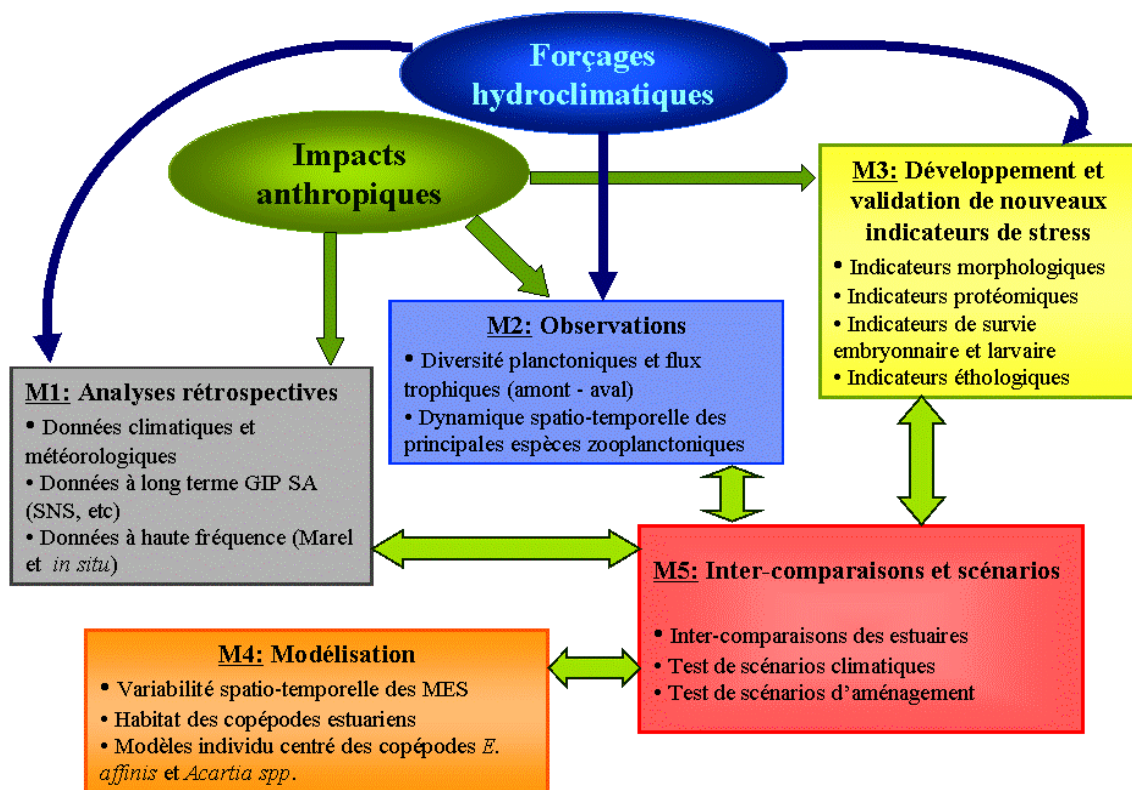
Forçages hydroclimatiques

Impacts anthropiques

M3: Développement et validation de nouveaux indicateurs de stress
• Indicateurs morphologiques
• Indicateurs protéomiques
• Indicateurs de survie embryonnaire et larvaire
• Indicateurs éthologiques

M2: Observations
• Diversité planctoniques et flux trophiques (amont - aval)
• Dynamique spatio-temporelle des principales espèces zooplanctoniques

M1: Analyses rétrospectives
• Données climatiques et météorologiques
• Données à long terme GIP SA (SNS, etc)
• Données à haute fréquence (Marel et in situ)

M5: Inter-comparaisons et scénarios
• Inter-comparaisons des estuaires
• Test de scénarios climatiques
• Test de scénarios d'aménagement

M4: Modélisation
• Variabilité spatio-temporelle des MES
• Habitat des copépodes estuariens
• Modèles individu centré des copépodes E. affinis et Acartia spp.